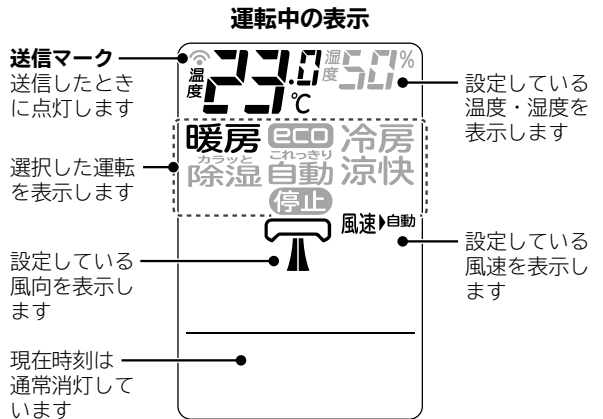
運転中の表示

送信マーク
送信したときに点灯します

温度 23.0 ℃ 湿度 50 %

設定している温度・湿度を表示します

選択した運転を表示します

暖房 eco 冷房
カラッと これっきり
除湿 自動 涼快
停止

風速 自動

設定している風速を表示します

設定している風向を表示します

現在時刻は通常消灯しています